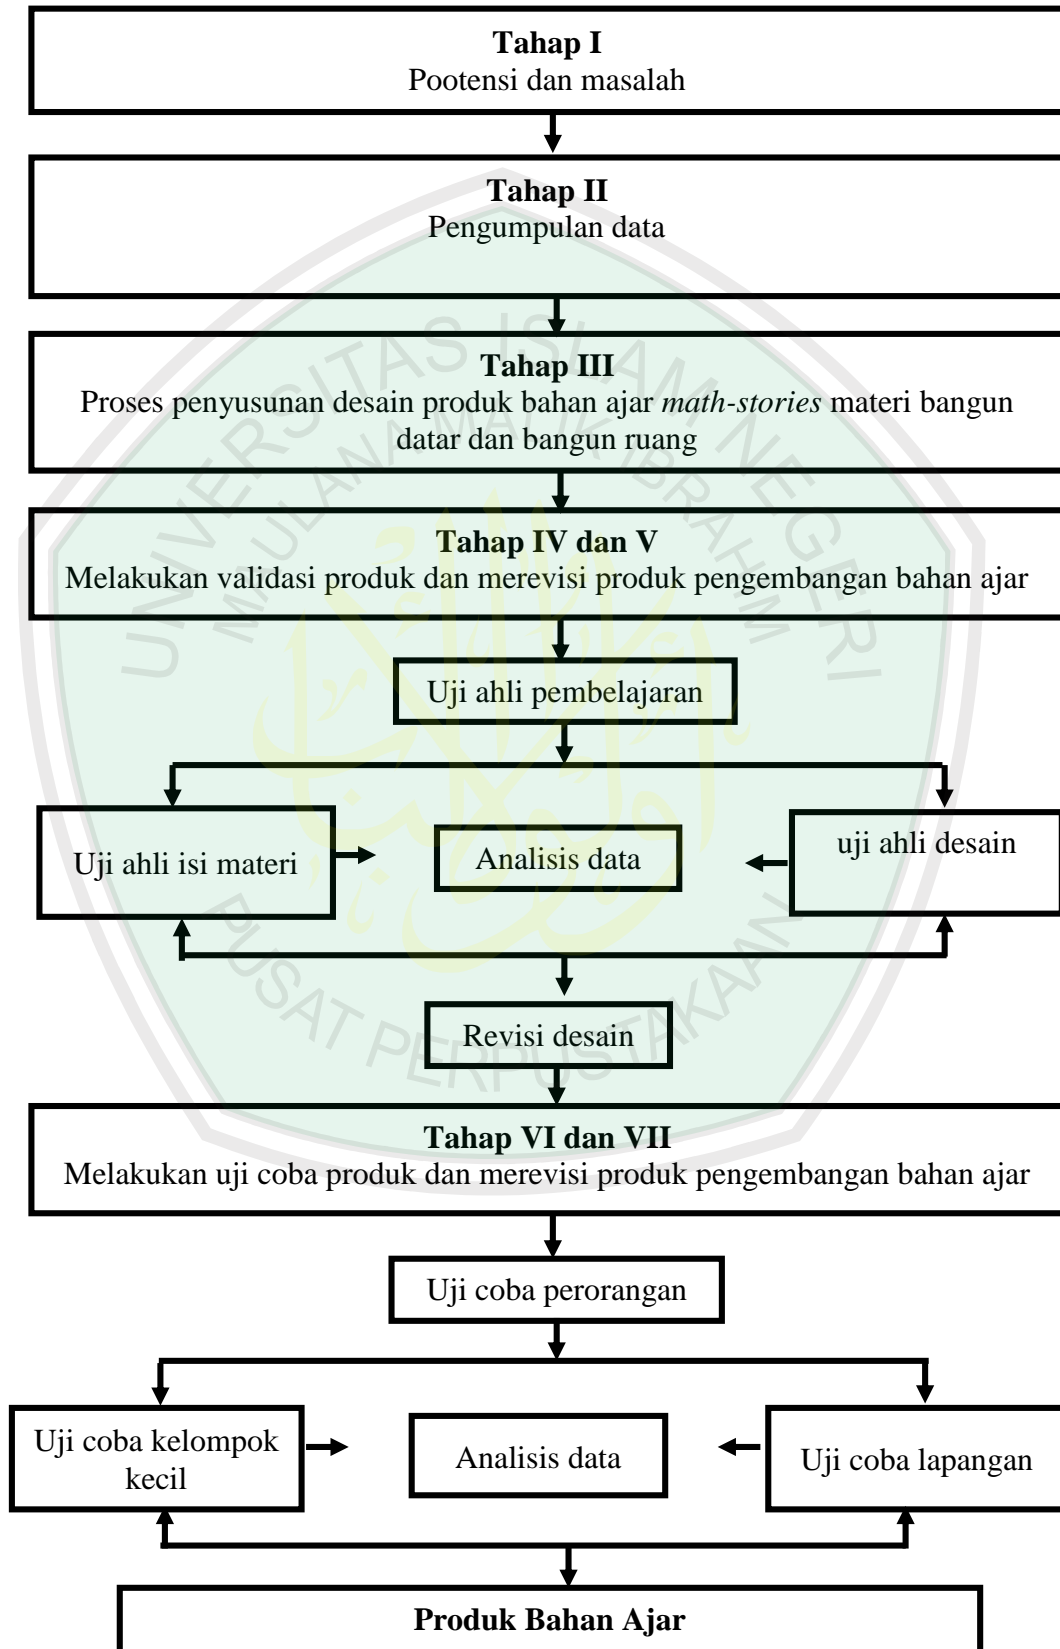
**Tahap I**
Pootensi dan masalah

**Tahap II**
Pengumpulan data

**Tahap III**
Proses penyusunan desain produk bahan ajar *math-stories* materi bangun datar dan bangun ruang

**Tahap IV dan V**
Melakukan validasi produk dan merevisi produk pengembangan bahan ajar

Uji ahli pembelajaran

Uji ahli isi materi

Analisis data

uji ahli desain

Revisi desain

**Tahap VI dan VII**
Melakukan uji coba produk dan merevisi produk pengembangan bahan ajar

Uji coba perorangan

Uji coba kelompok kecil

Analisis data

Uji coba lapangan

**Produk Bahan Ajar**